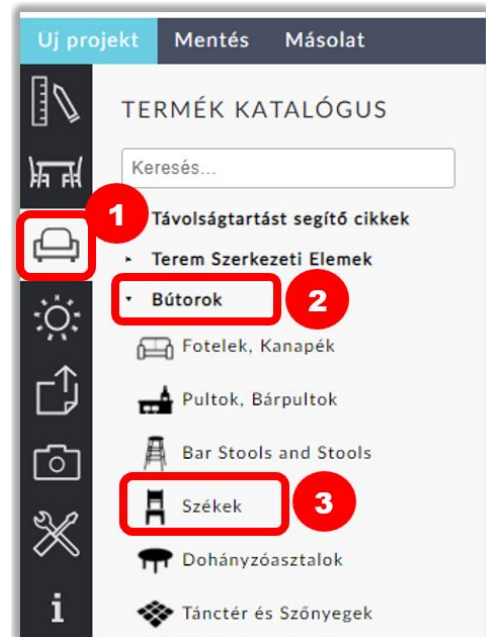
Uj projekt Mentés Másolat

TERMÉK KATALÓGUS

Keresés...

1

Távolságtartást segítő cikkek

Terem Szerkezeti Elemek

Bútorok

2

Fotelek, Kanapék

Pultok, Bárpultok

Bar Stools and Stools

Székek

3

Dohányzóasztalok

Tánctér és Szőnyegek

i